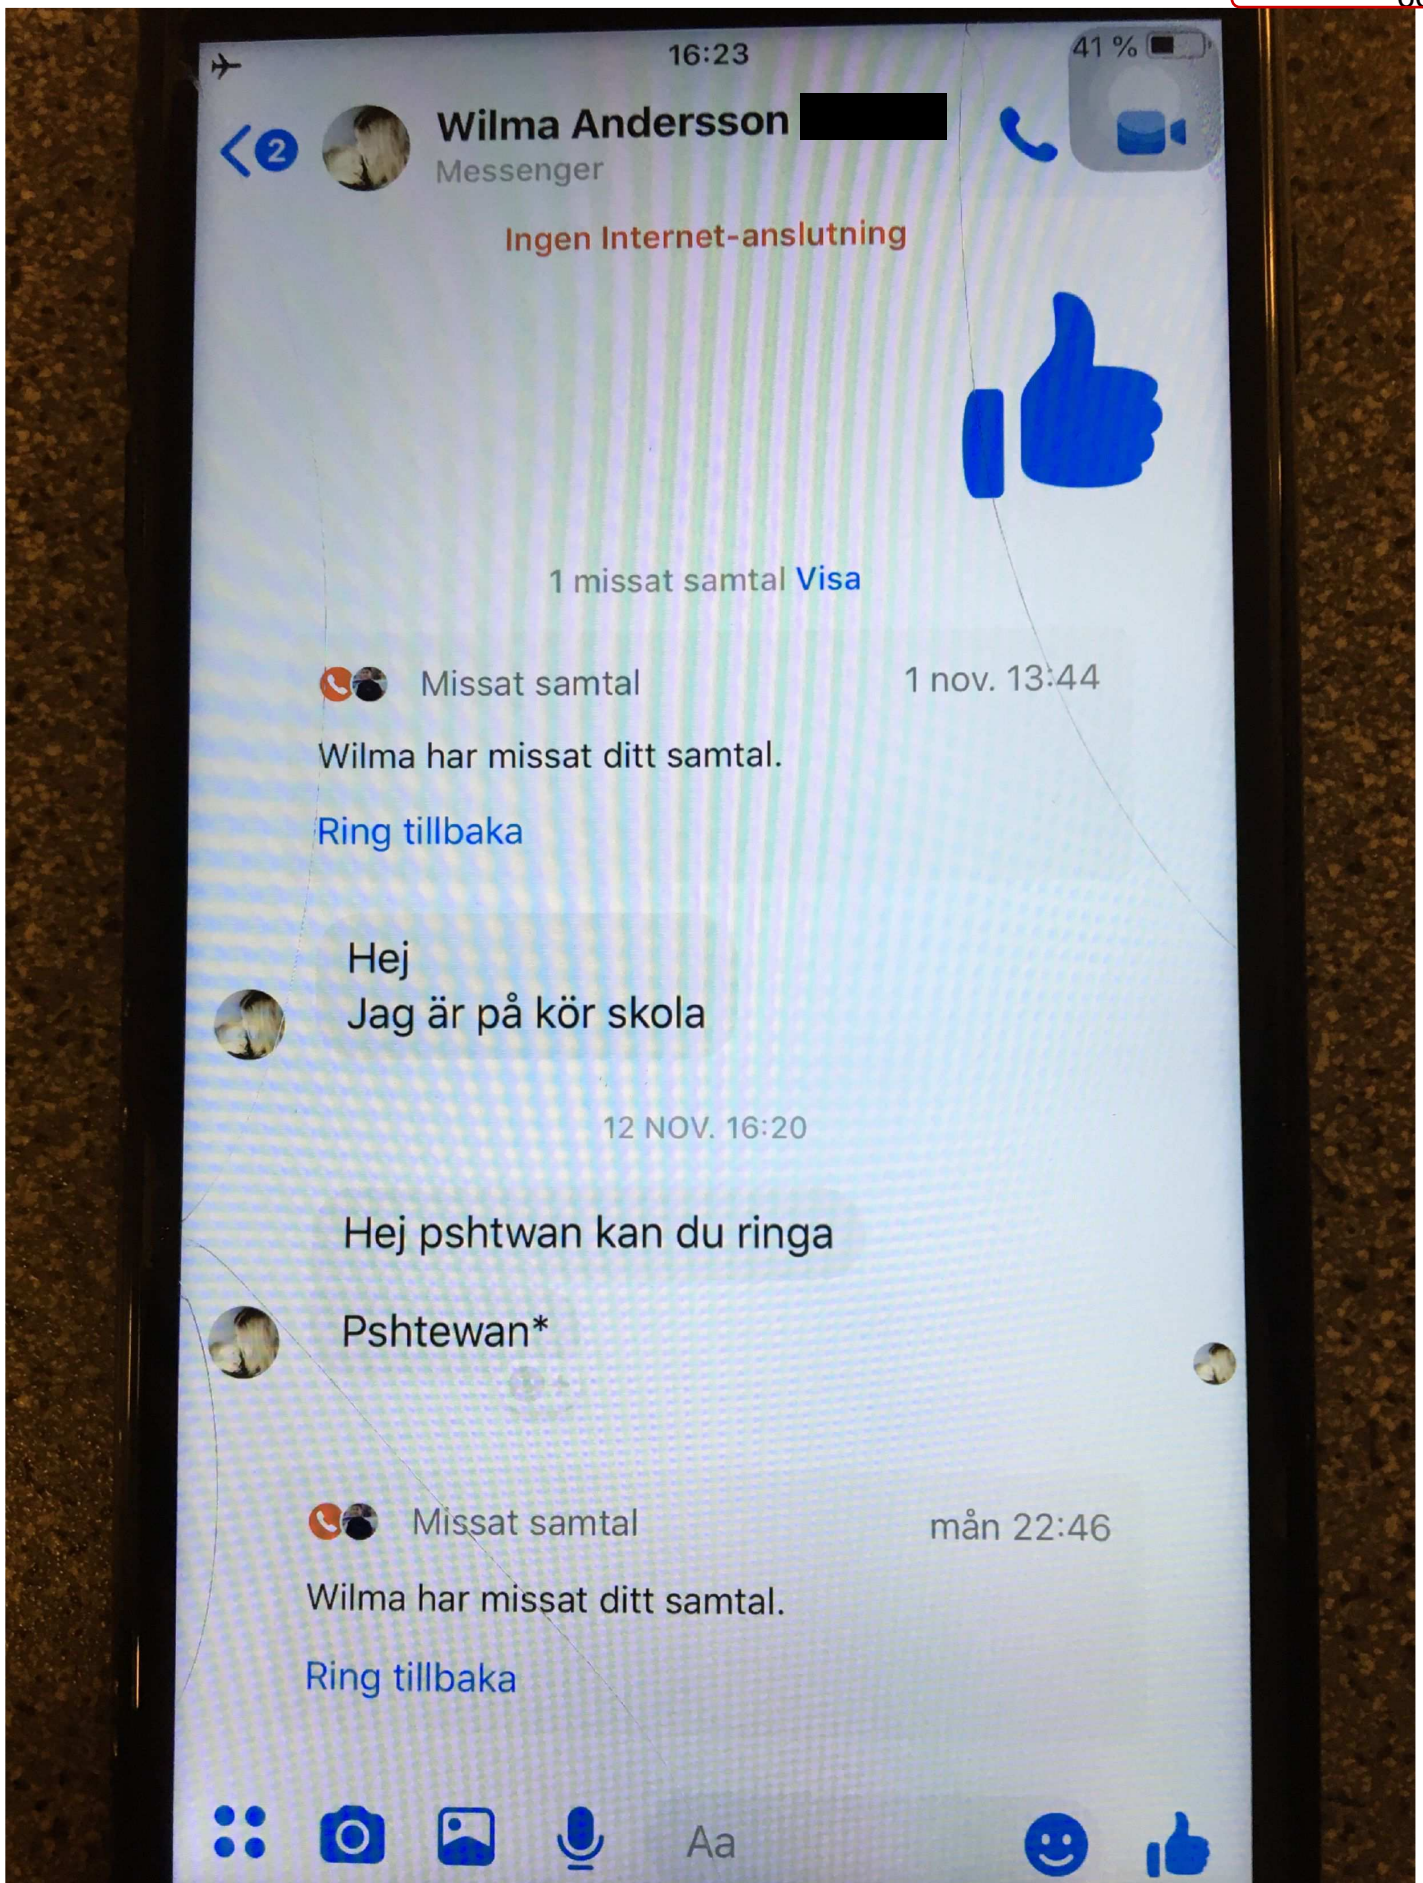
16:23
41 %

2
Wilma Andersson
Messenger

Ingen Internet-anslutning

1 missat samtal Visa

Missat samtal 1 nov. 13:44
Wilma har missat ditt samtal.
Ring tillbaka

Hej
Jag är på kör skola

12 NOV. 16:20

Hej pshtwan kan du ringa

Pshtewan*

Missat samtal mån 22:46
Wilma har missat ditt samtal.
Ring tillbaka

Aa